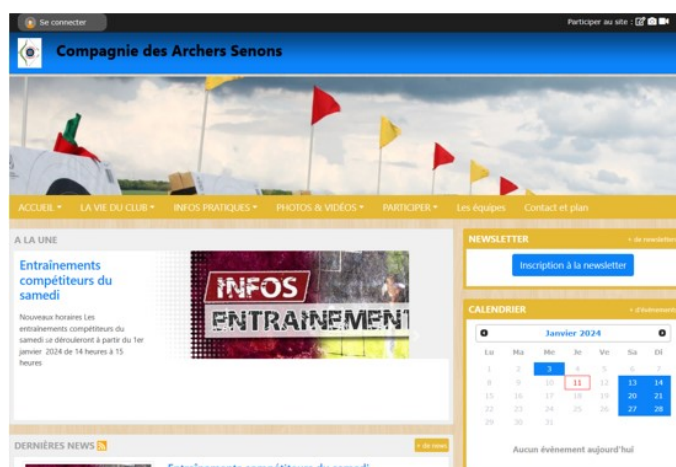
Se connecter

Participer au site :

Compagnie des Archers Senons

ACCUEIL ▾ LA VIE DU CLUB ▾ INFOS PRATIQUES ▾ PHOTOS & VIDÉOS ▾ PARTICIPER ▾ Les équipes Contact et plan

A LA UNE

Entraînements compétiteurs du samedi

Nouveaux horaires Les entraînements compétiteurs du samedi se dérouleront à partir du 1er janvier 2024 de 14 heures à 15 heures

INFOS ENTRAINEMENT

NEWSLETTER

+ de newsletter

Inscription à la newsletter

CALENDRIER

+ d'événements

Janvier 2024

| Lu | Ma | Me | Je | Ve | Sa | Di |
|---|---|---|---|---|---|---|
| 1 | 2 | 3 | 4 | 5 | 6 | 7 |
| 8 | 9 | 10 | 11 | 12 | 13 | 14 |
| 15 | 16 | 17 | 18 | 19 | 20 | 21 |
| 22 | 23 | 24 | 25 | 26 | 27 | 28 |
| 29 | 30 | 31 | | | | |

Aucun évènement aujourd'hui

DERNIÈRES NEWS

+ de news

Entraînements compétiteurs du samedi